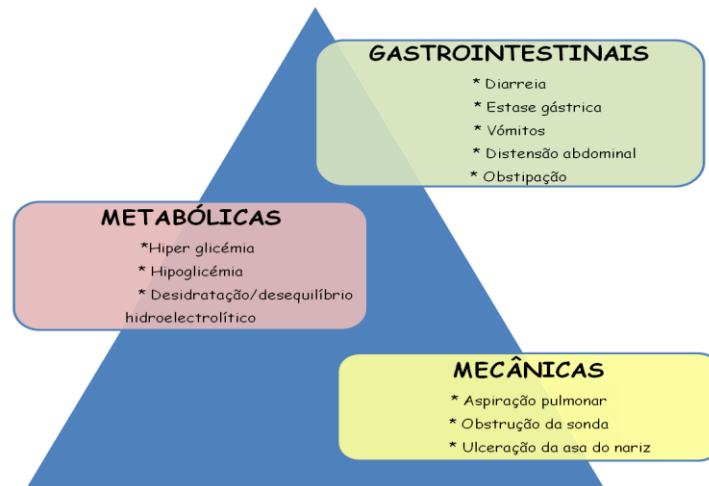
GASTROINTESTINAIS
* Diarreia
* Estase gástrica
* Vómitos
* Distensão abdominal
* Obstipação

METABÓLICAS
*Hiper glicémia
* Hipoglicémia
* Desidratação/desequilíbrio hidroelectrolítico

MECÂNICAS
* Aspiração pulmonar
* Obstrução da sonda
* Ulceração da asa do nariz